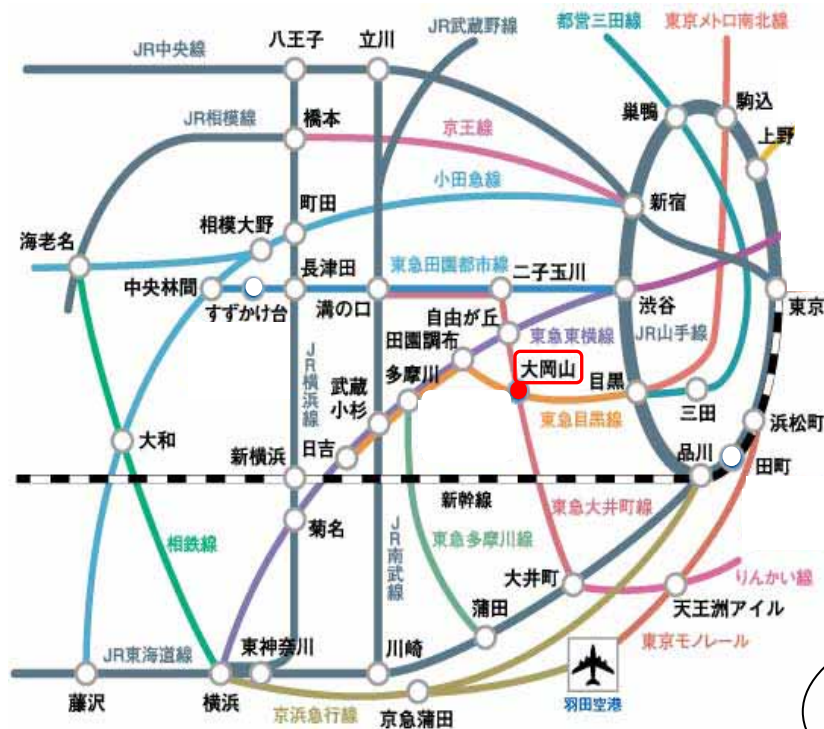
JR中央線
八王子
立川
JR武蔵野線
都営三田線
東京メトロ南北線
JR相模線
橋本
京王線
巣鴨
駒込
上野
小田急線
新宿
町田
海老名
相模大野
長津田
東急田園都市線
二子玉川
中央林間
すずかけ台
溝の口
自由が丘
渋谷
東京
東急東横線
田園調布
JR山手線
JR横浜線
大岡山
武蔵小杉
多摩川
目黒
三田
東急目黒線
浜松町
大和
新横浜
日吉
品川
田町
新幹線
菊名
相鉄線
JR南武線
東急多摩川線
東急大井町線
大井町
りんかい線
蒲田
天王洲アイル
東京モノレール
JR東海道線
東神奈川
川崎
藤沢
横浜
京浜急行線
京急蒲田
羽田空港